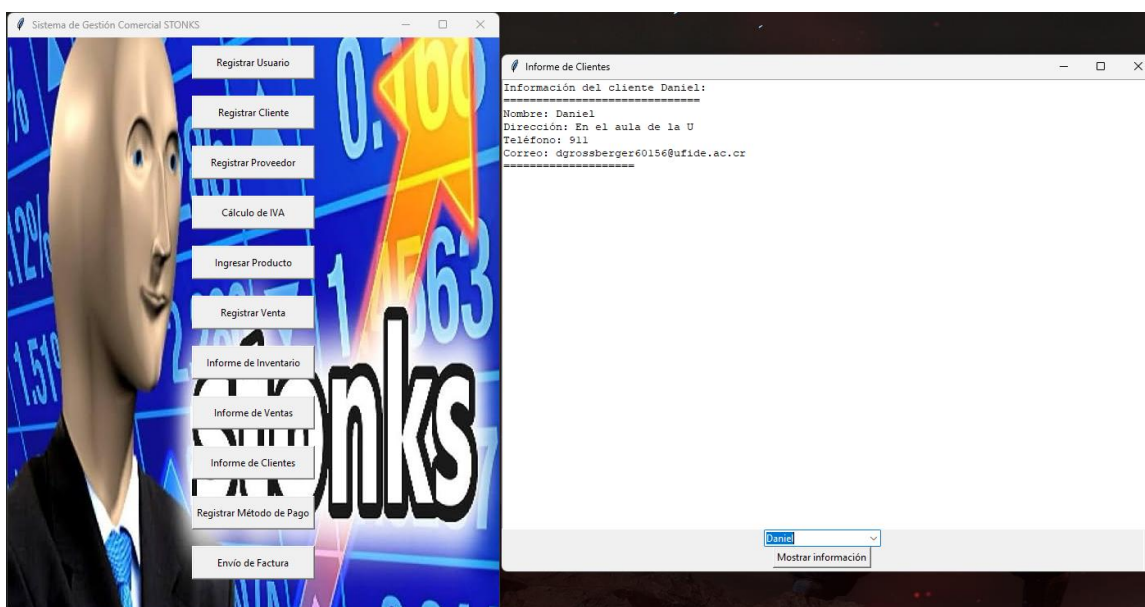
Sistema de Gestión Comercial STONKS

Registrar Usuario

Registrar Cliente

Registrar Proveedor

Cálculo de IVA

Ingresar Producto

Registrar Venta

Informe de Inventario

Informe de Ventas

Informe de Clientes

Registrar Método de Pago

Envío de Factura

Informe de Clientes

Información del cliente Daniel:
==============================
Nombre: Daniel
Dirección: En el aula de la U
Teléfono: 911
Correo: dgrossberger60156@ufide.ac.cr
====================

Daniel

Mostrar información